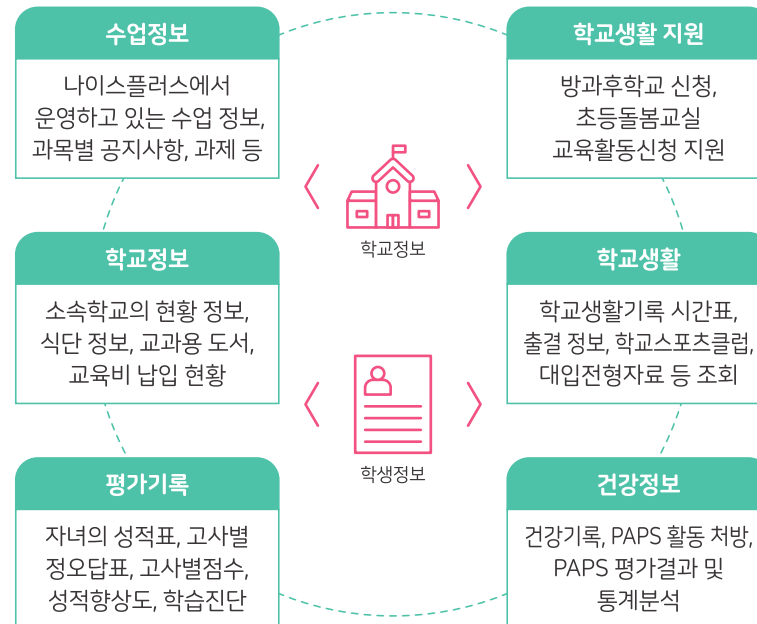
수업정보

나이스플러스에서 운영하고 있는 수업 정보, 과목별 공지사항, 과제 등

학교생활 지원

방과후학교 신청, 초등돌봄교실 교육활동신청 지원

학교정보

학교정보

소속학교의 현황 정보, 식단 정보, 교과용 도서, 교육비 납입 현황

학교생활

학교생활기록 시간표, 출결 정보, 학교스포츠클럽, 대입전형자료 등 조회

학생정보

평가기록

자녀의 성적표, 고사별 정오답표, 고사별점수, 성적향상도, 학습진단

건강정보

건강기록, PAPS 활동 처방, PAPS 평가결과 및 통계분석